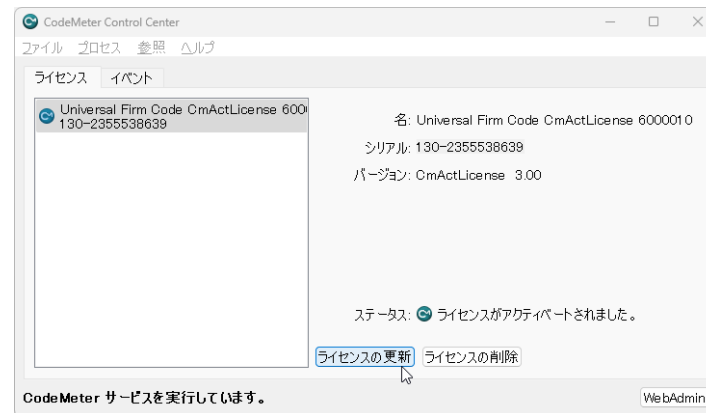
CodeMeter Control Center

ファイル プロセス 参照 ヘルプ

ライセンス イベント

Universal Firm Code CmActLicense 600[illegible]
130-2355538639

名: Universal Firm Code CmActLicense 6000010

シリアル: 130-2355538639

バージョン: CmActLicense 3.00

ステータス: ライセンスがアクティベートされました。

ライセンスの更新 ライセンスの削除

CodeMeter サービスを実行しています。

WebAdmin